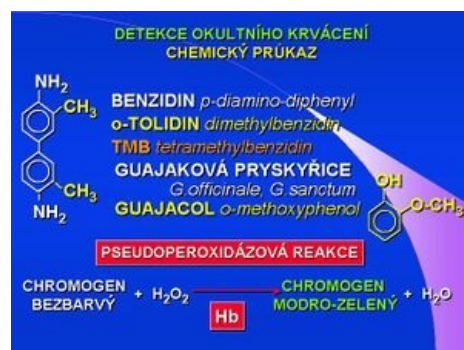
DETEKCE OKULTNÍHO KRVÁCENÍ
CHEMICKÝ PRŮKAZ

$NH_2$
$CH_3$
$CH_3$
$NH_2$

BENZIDIN p-diamino-diphenyl
o-TOLIDIN dimethylbenzidin
TMB tetramethylbenzidin
GUAJAKOVÁ PRYSKYŘICE
G.officinale, G.sanctum
GUAJACOL o-methoxyphenol

OH
O-CH₃

PSEUDOPEROXIDÁZOVÁ REAKCE

CHROMOGEN BEZBARVÝ + $H_2O_2$ → CHROMOGEN MODRO-ZELENÝ + $H_2O$

Hb